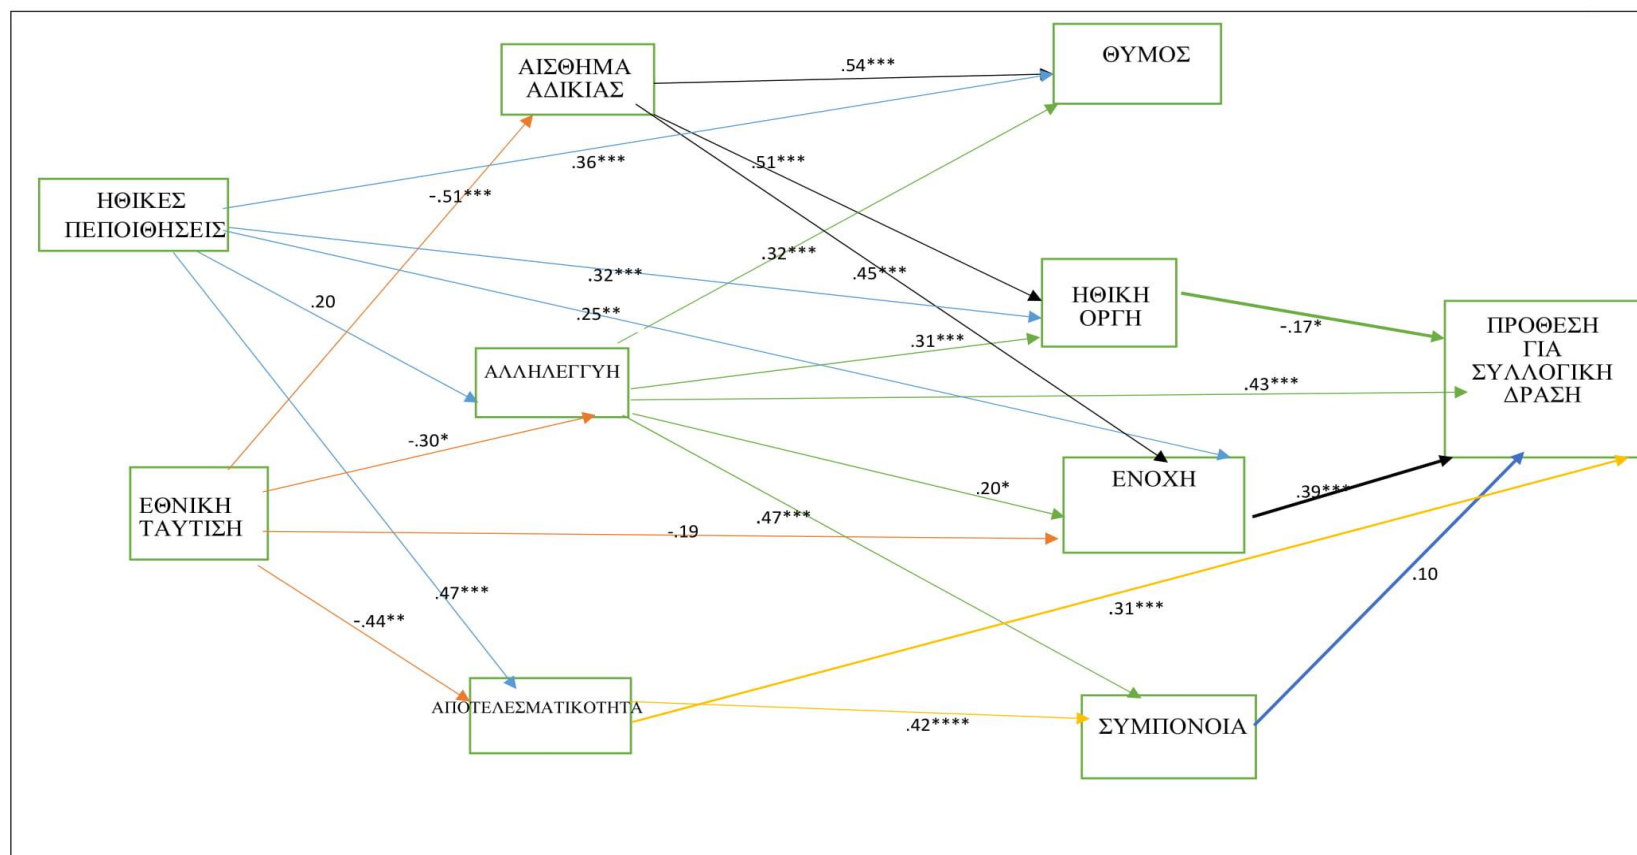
ΑΙΣΘΗΜΑ ΑΔΙΚΙΑΣ

ΘΥΜΟΣ

.54***

.36***

ΗΘΙΚΕΣ ΠΕΠΟΙΘΗΣΕΙΣ

-.51***

.51***

.32***

.32***

.45***

ΗΘΙΚΗ ΟΡΓΗ

.20

.25**

-.17*

ΠΡΟΘΕΣΗ ΓΙΑ ΣΥΛΛΟΓΙΚΗ ΔΡΑΣΗ

.31***

ΑΛΛΗΛΕΓΓΥΗ

.43***

-.30*

ΕΝΟΧΗ

.20*

.39***

ΕΘΝΙΚΗ ΤΑΥΤΙΣΗ

.47***

-.19

.10

.47***

.31***

-.44**

ΑΠΟΤΕΛΕΣΜΑΤΙΚΟΤΗΤΑ

.42****

ΣΥΜΠΟΝΟΙΑ